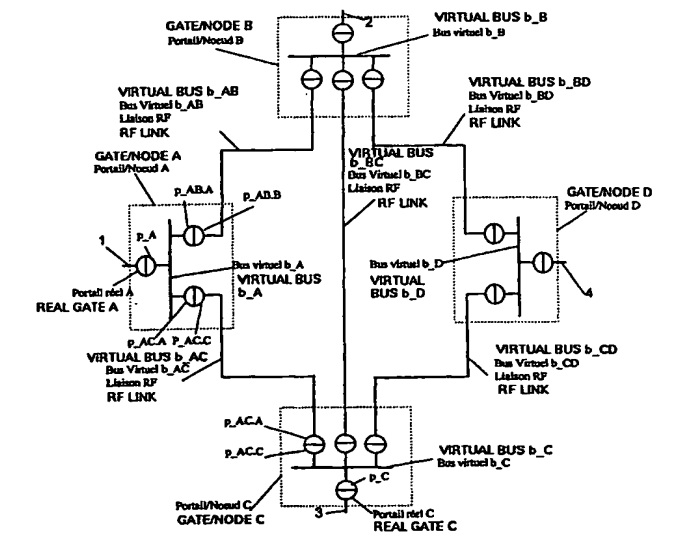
GATE/NODE B
Portail/Noeud B

2

VIRTUAL BUS b_B
Bus virtuel b_B

VIRTUAL BUS b_AB
Bus Virtuel b_AB
Liaison RF
RF LINK

VIRTUAL BUS b_BD
Bus Virtuel b_BD
Liaison RF
RF LINK

GATE/NODE A
Portail/Noeud A

p_AB.A

p_AB.B

VIRTUAL BUS b_BC
Bus Virtuel b_BC
Liaison RF
RF LINK

GATE/NODE D
Portail/Noeud D

1

p_A

Bus virtuel b_A

VIRTUAL BUS b_A

Bus virtuel b_D

VIRTUAL BUS b_D

4

Portail réel A
REAL GATE A

p_AC.A

P_AC.C

VIRTUAL BUS b_AC
Bus Virtuel b_AC
Liaison RF
RF LINK

VIRTUAL BUS b_CD
Bus Virtuel b_CD
Liaison RF
RF LINK

p_AC.A

p_AC.C

VIRTUAL BUS b_C
Bus virtuel b_C

p_C

Portail/Noeud C
GATE/NODE C

3

Portail réel C
REAL GATE C